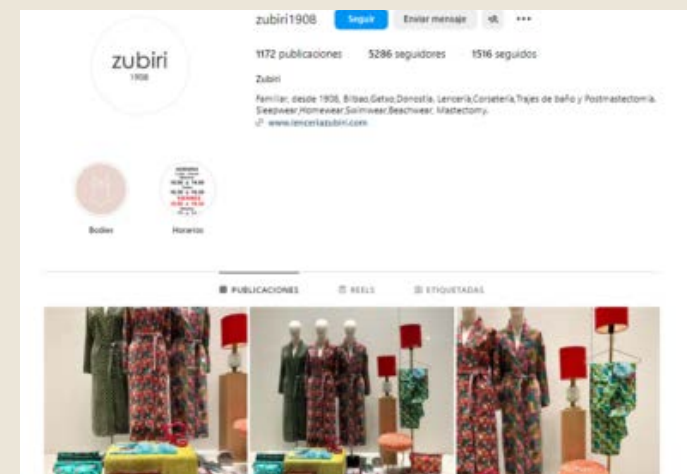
zubiri1908 Seguir Enviar mensaje ...

zubiri
1908

1172 publicaciones 5286 seguidores 1516 seguidos

Zubiri

Familiar, desde 1908, Bilbao,Getxo,Donostia. Lencería,Corsetería,Trajes de baño y Postmastectomía. Sleepwear,Homewear,Swimwear,Beachwear, Mastectomy.
www.lenceriazubiri.com

Bodies Horarios

PUBLICACIONES REELS ETIQUETADAS